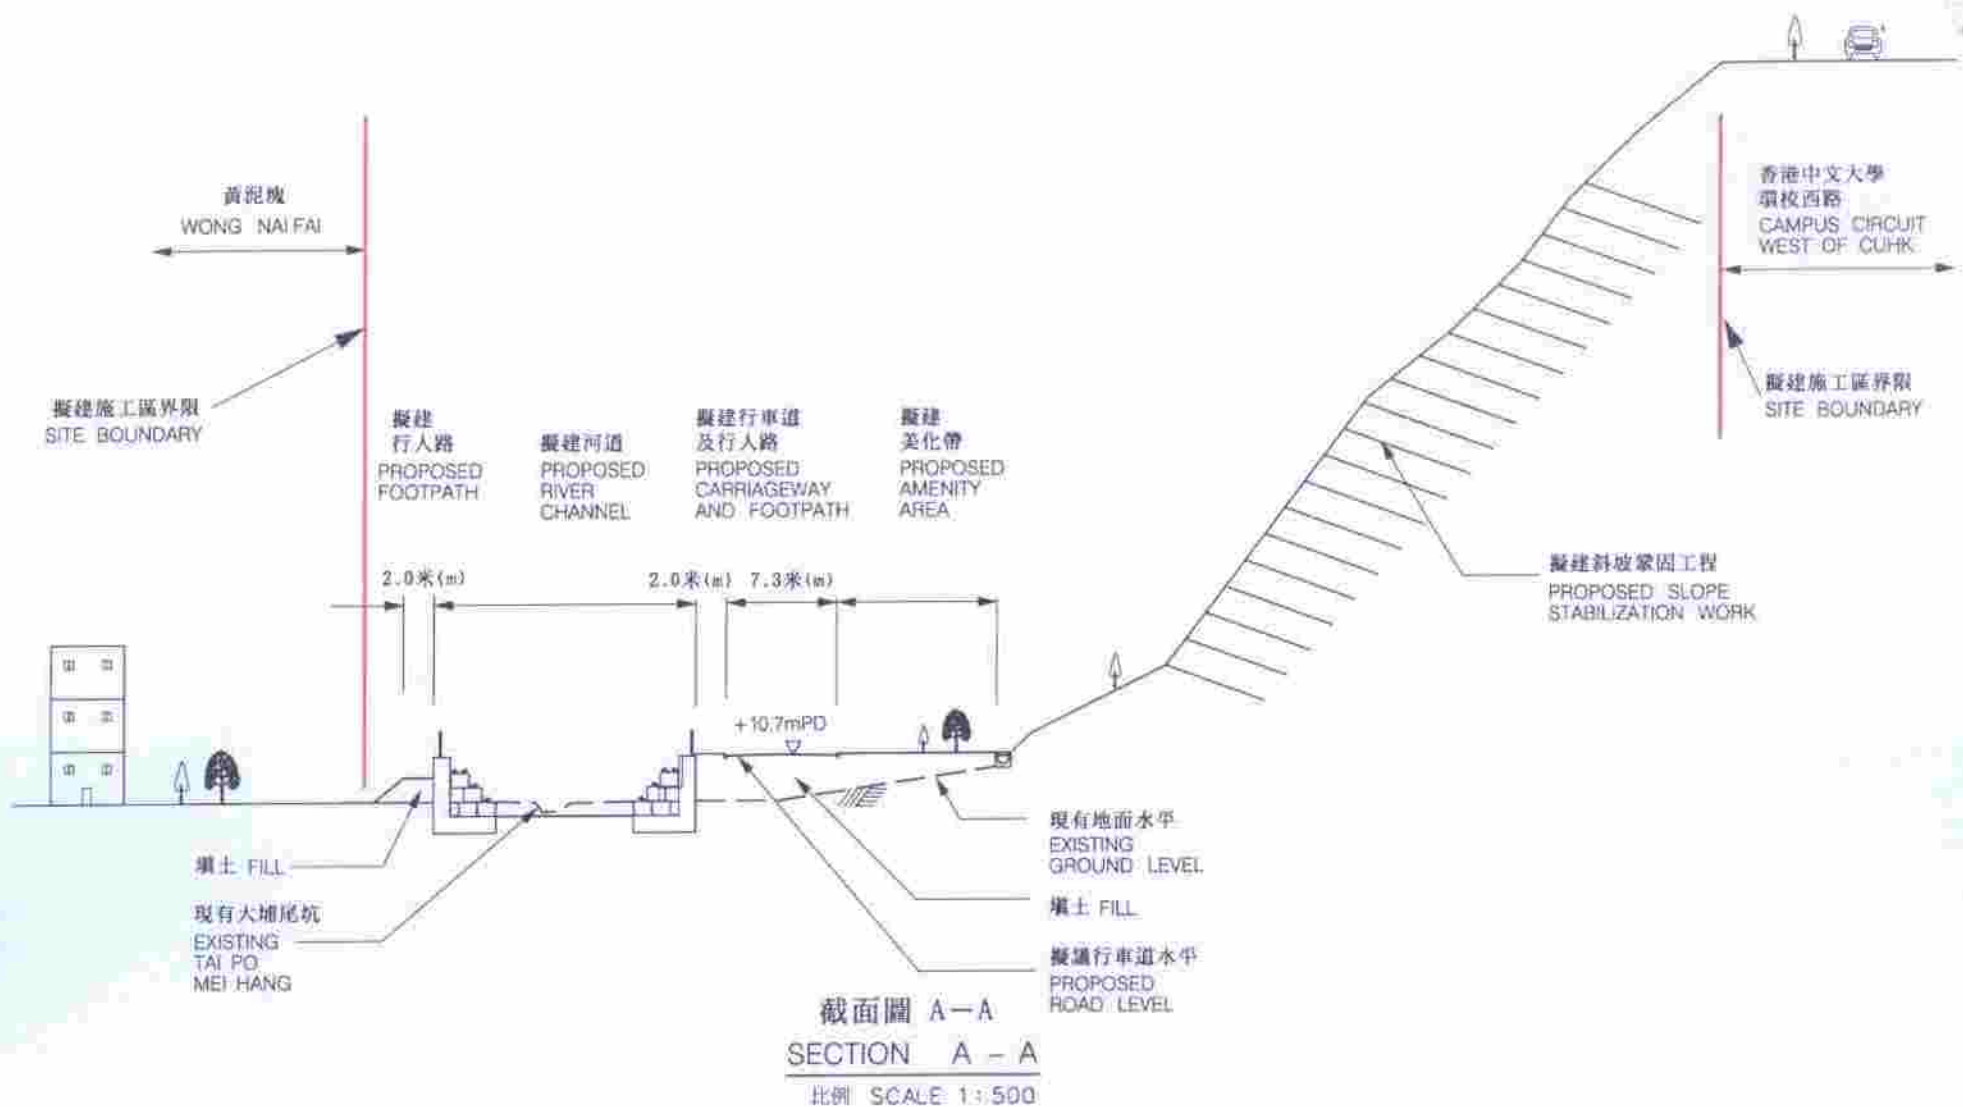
黃泥塊
WONG NAI FAI

擬建施工區界限
SITE BOUNDARY

擬建
行人路
PROPOSED
FOOTPATH

擬建河道
PROPOSED
RIVER
CHANNEL

擬建行車道
及行人路
PROPOSED
CARRIAGEWAY
AND FOOTPATH

擬建
美化帶
PROPOSED
AMENITY
AREA

2.0米(m)
2.0米(m) 7.3米(m)

+10.7mPD

香港中文大學
環校西路
CAMPUS CIRCUIT
WEST OF CUHK

擬建施工區界限
SITE BOUNDARY

擬建斜坡鞏固工程
PROPOSED SLOPE
STABILIZATION WORK

填土 FILL

現有大埔尾坑
EXISTING
TAI PO
MEI HANG

現有地面水平
EXISTING
GROUND LEVEL

填土 FILL

擬議行車道水平
PROPOSED
ROAD LEVEL

截面圖 A－A
SECTION A － A
比例 SCALE 1:500